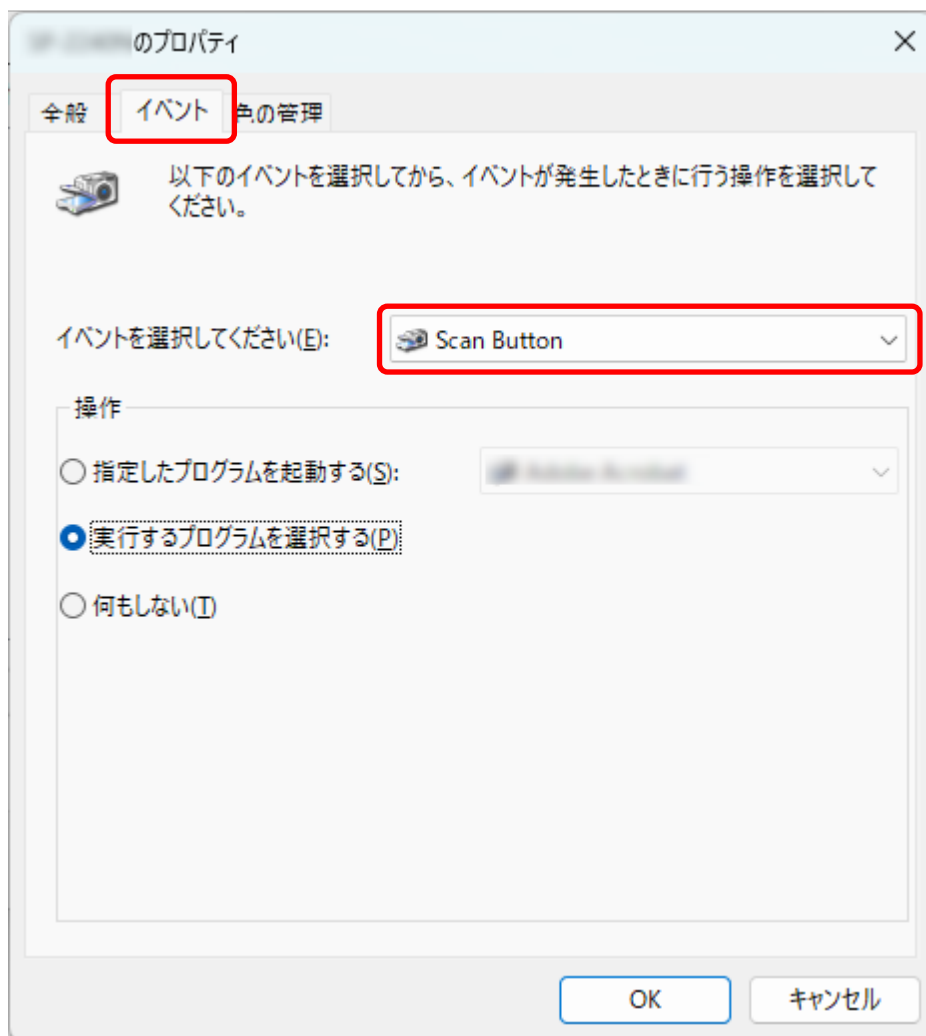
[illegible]のプロパティ ×

全般 イベント 色の管理

以下のイベントを選択してから、イベントが発生したときに行う操作を選択してください。

イベントを選択してください(E): Scan Button

操作

指定したプログラムを起動する(S): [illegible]

実行するプログラムを選択する(P)

何もしない(T)

OK キャンセル